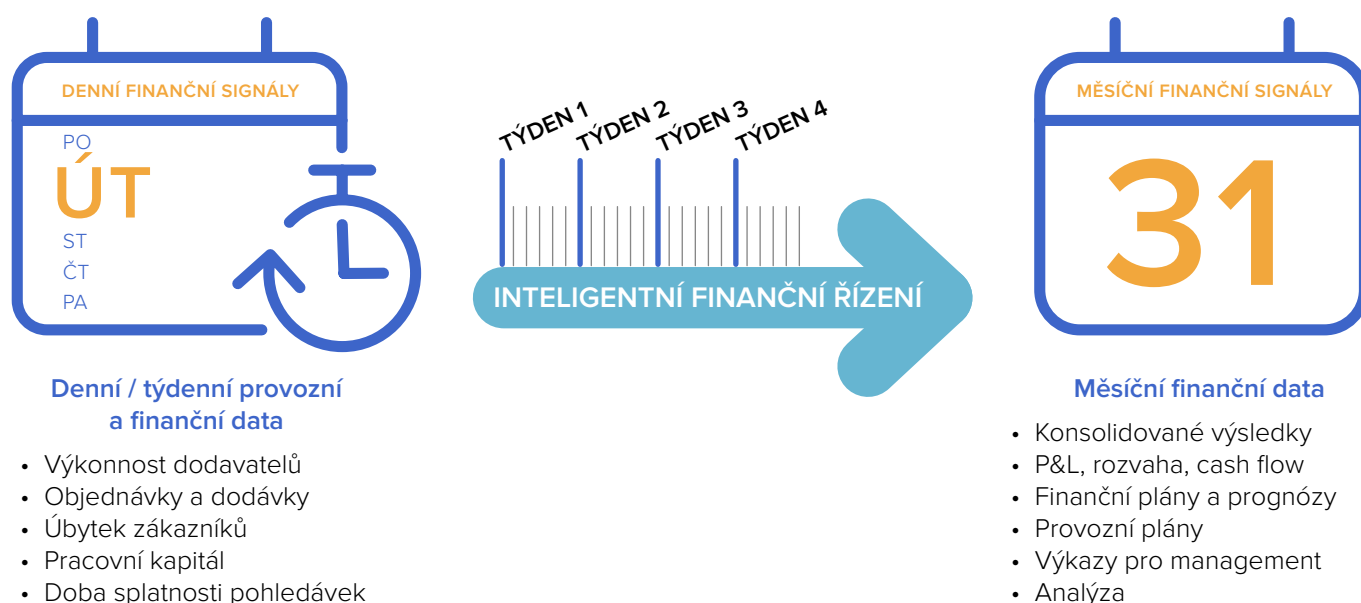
DENNÍ FINANČNÍ SIGNÁLY

PO
ÚT
ST
ČT
PA

TÝDEN 1
TÝDEN 2
TÝDEN 3
TÝDEN 4

INTELIGENTNÍ FINANČNÍ ŘÍZENÍ

MĚSÍČNÍ FINANČNÍ SIGNÁLY

31

Denní / týdenní provozní a finanční data

• Výkonnost dodavatelů
• Objednávky a dodávky
• Úbytek zákazníků
• Pracovní kapitál
• Doba splatnosti pohledávek

Měsíční finanční data

• Konsolidované výsledky
• P&L, rozvaha, cash flow
• Finanční plány a prognózy
• Provozní plány
• Výkazy pro management
• Analýza